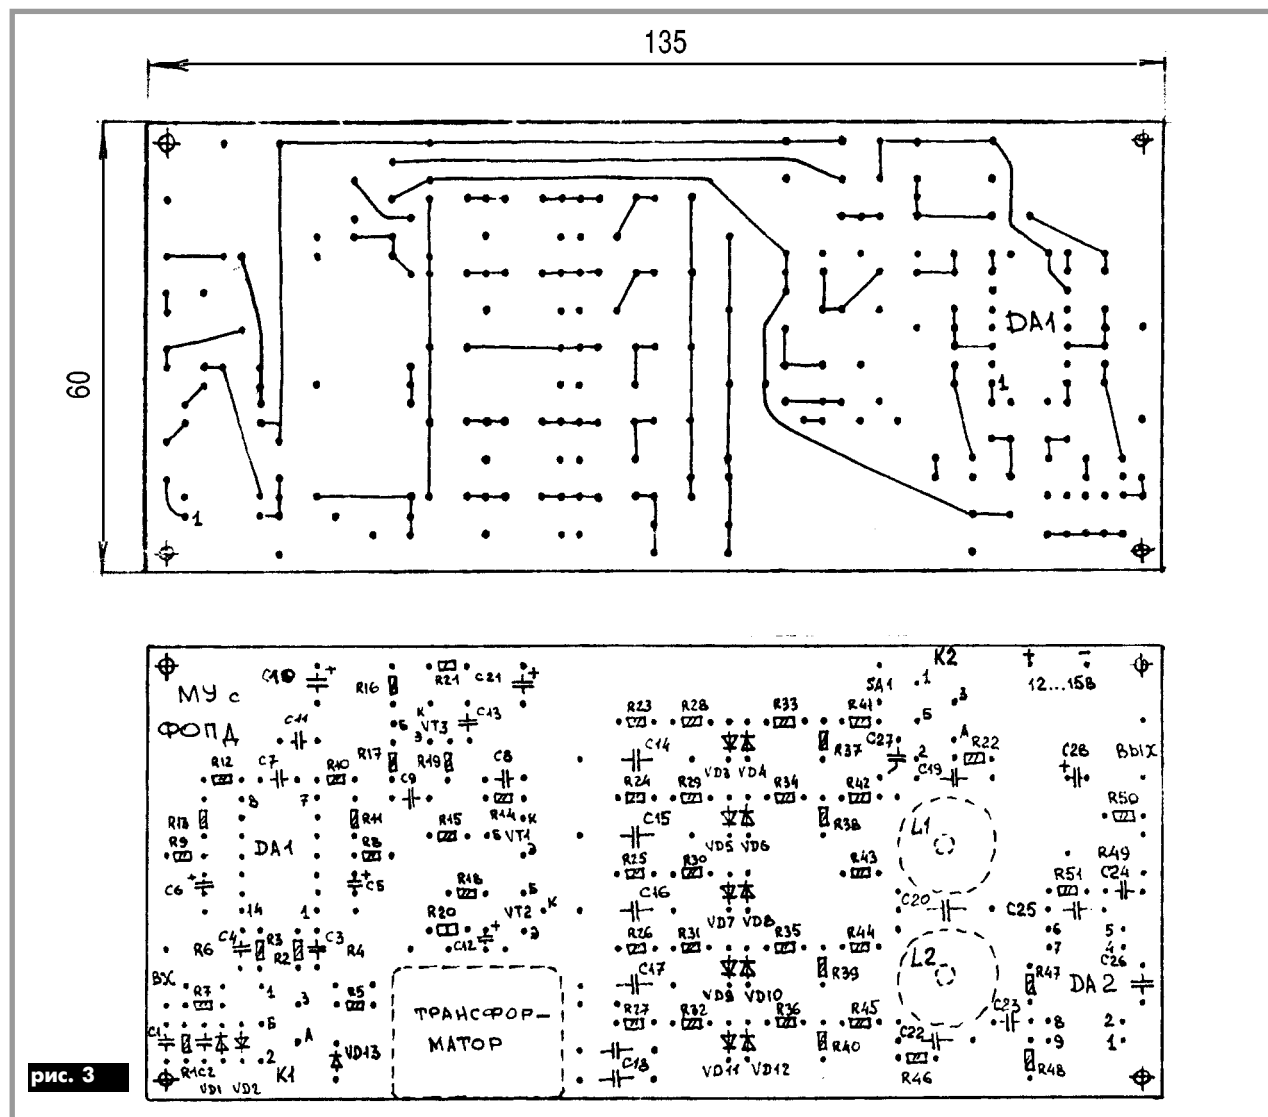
135

60

DA1

1

1

МУ с ФОПД

C10 R16 R21 C21 C11 K VT3 C13 Б Э C7 R12 R10 R17 R19 C8 C9 R18 R11 R14 K R15 Б VT1 R9 R8 DA1 Э C6 C5 R18 Б R20 VT2 K R6 C4 R3 R2 C3 R4 C12 Э BX R7 R5 C1 R1 C2 Б K1 VD13 VD1 VD2 A

ТРАНСФОР-МАТОР

R23 R28 R33 R41 C14 VD3 VD4 R37 C27 R24 R29 R34 R42 C15 VD5 VD6 R38 R25 R30 R43 C16 VD7 VD8 R26 R31 R35 R44 C17 VD9 VD10 R39 R27 R32 R36 R45 C18 VD11 VD12 R40

K2 SA1 Б A R22 C19 + - 12...15В C28 ВЫХ R50 L1 R49 R51 C24 C20 C25 L2 C26 R47 DA 2 C23 C22 R46 R48

рис. 3